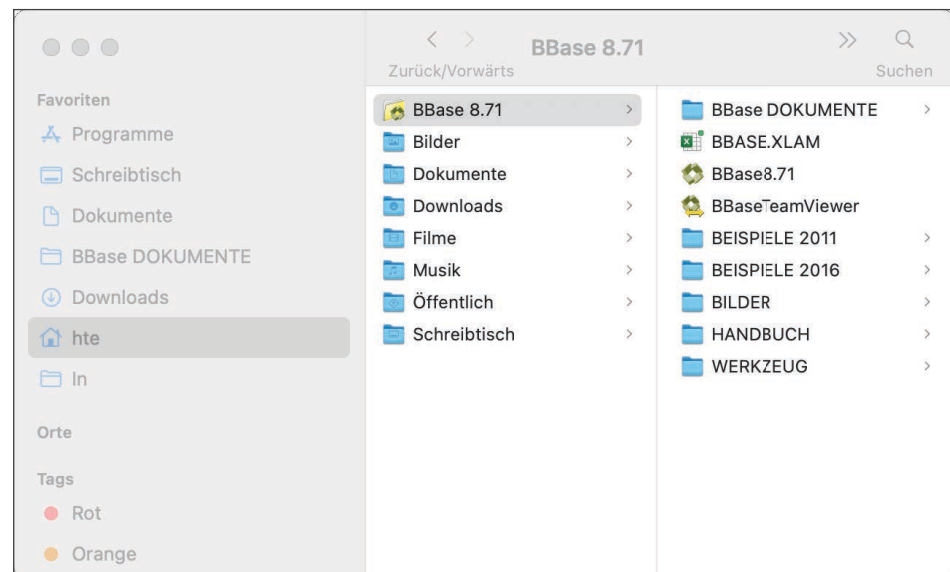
Zurück/Vorwärts
BBase 8.71
Suchen

Favoriten
Programme
Schreibtisch
Dokumente
BBase DOKUMENTE
Downloads
hte
In

Orte

Tags
Rot
Orange

BBase 8.71
Bilder
Dokumente
Downloads
Filme
Musik
Öffentlich
Schreibtisch

BBase DOKUMENTE
BBASE.XLAM
BBase8.71
BBaseTeamViewer
BEISPIELE 2011
BEISPIELE 2016
BILDER
HANDBUCH
WERKZEUG